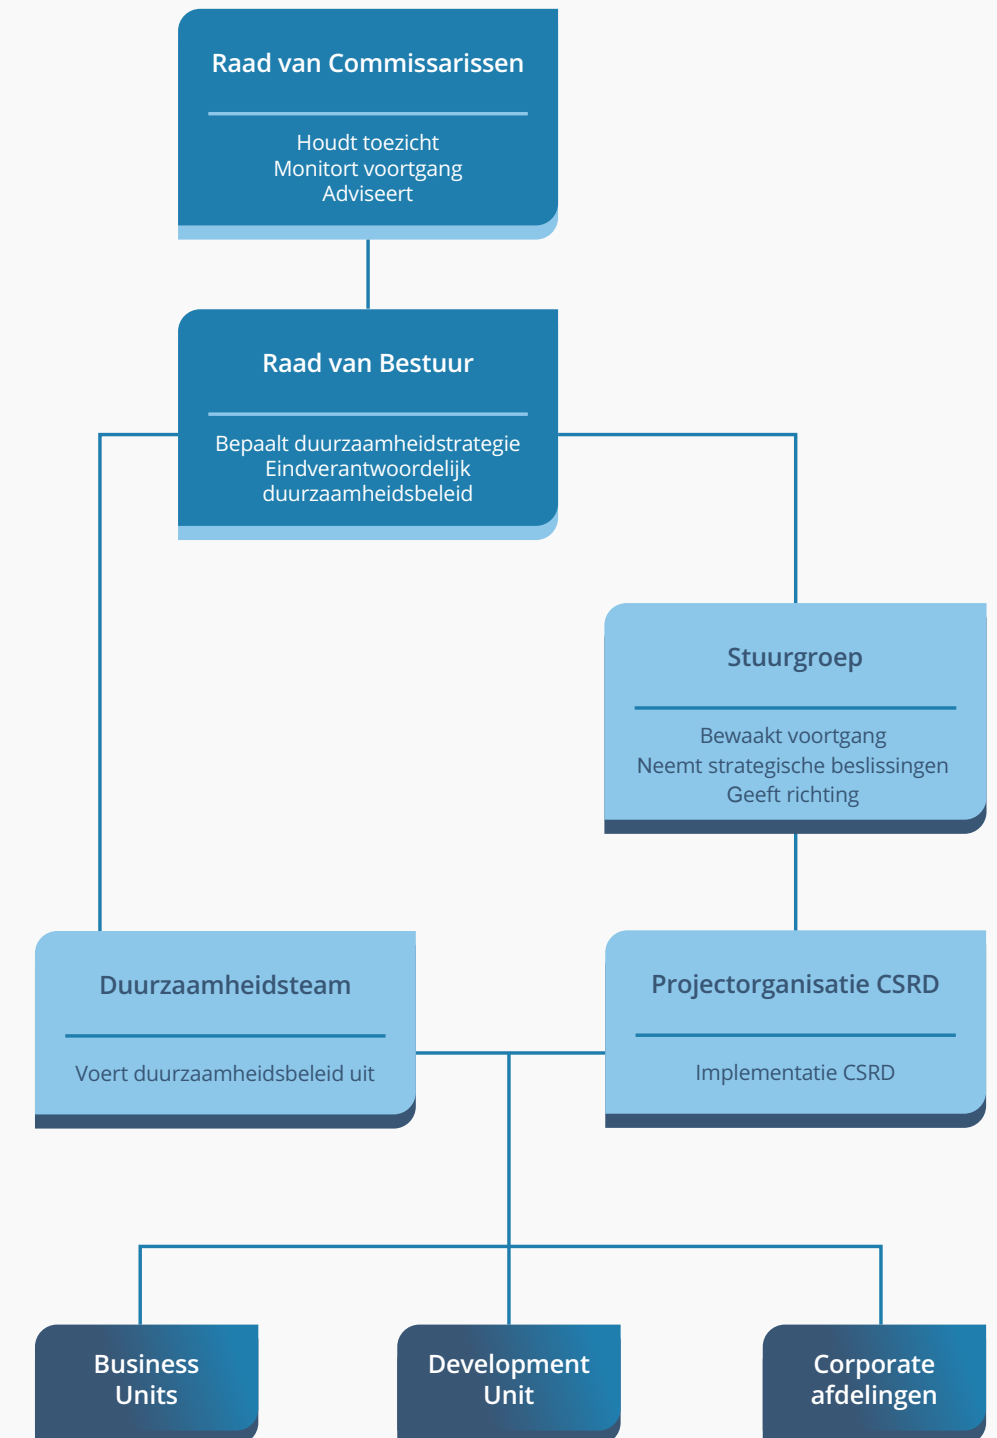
Raad van Commissarissen

Houdt toezicht
Monitort voortgang
Adviseert

Raad van Bestuur

Bepaalt duurzaamheidstrategie
Eindverantwoordelijk duurzaamheidsbeleid

Stuurgroep

Bewaakt voortgang
Neemt strategische beslissingen
Geeft richting

Duurzaamheidsteam

Voert duurzaamheidsbeleid uit

Projectorganisatie CSRD

Implementatie CSRD

Business Units

Development Unit

Corporate afdelingen